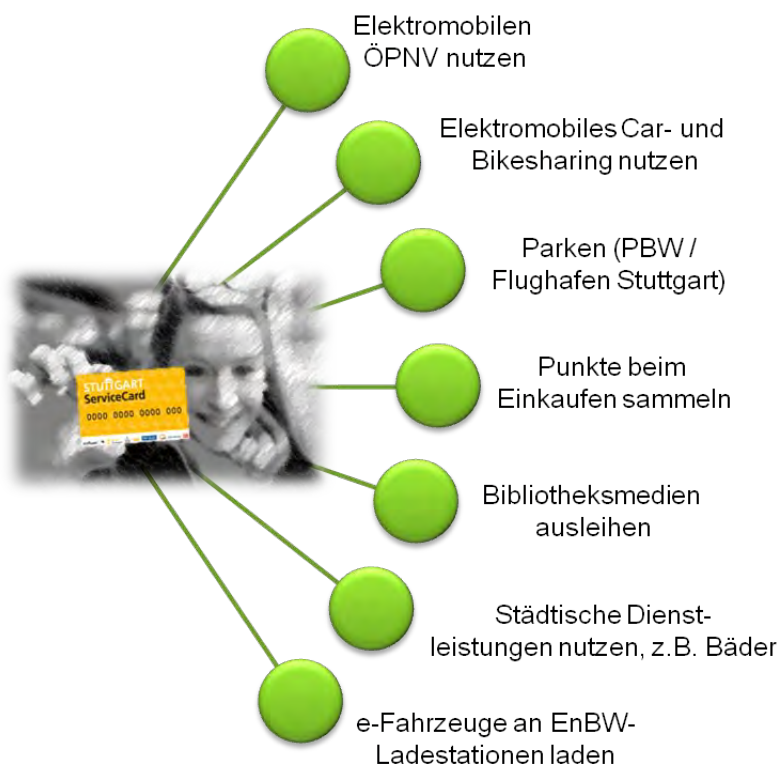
STUTTGART
ServiceCard
0000 0000 0000 000

Elektromobilen ÖPNV nutzen

Elektromobiles Car- und Bikesharing nutzen

Parken (PBW / Flughafen Stuttgart)

Punkte beim Einkaufen sammeln

Bibliotheksmedien ausleihen

Städtische Dienstleistungen nutzen, z.B. Bäder

e-Fahrzeuge an EnBW-Ladestationen laden